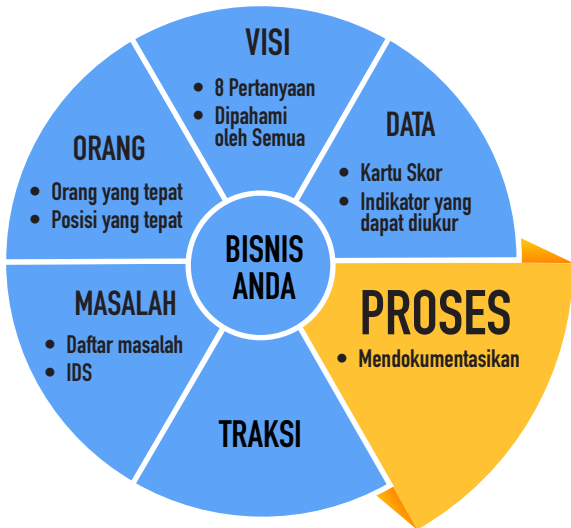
BISNIS ANDA

VISI
- 8 Pertanyaan
- Dipahami oleh Semua

DATA
- Kartu Skor
- Indikator yang dapat diukur

PROSES
- Mendokumentasikan

TRAKSI

MASALAH
- Daftar masalah
- IDS

ORANG
- Orang yang tepat
- Posisi yang tepat